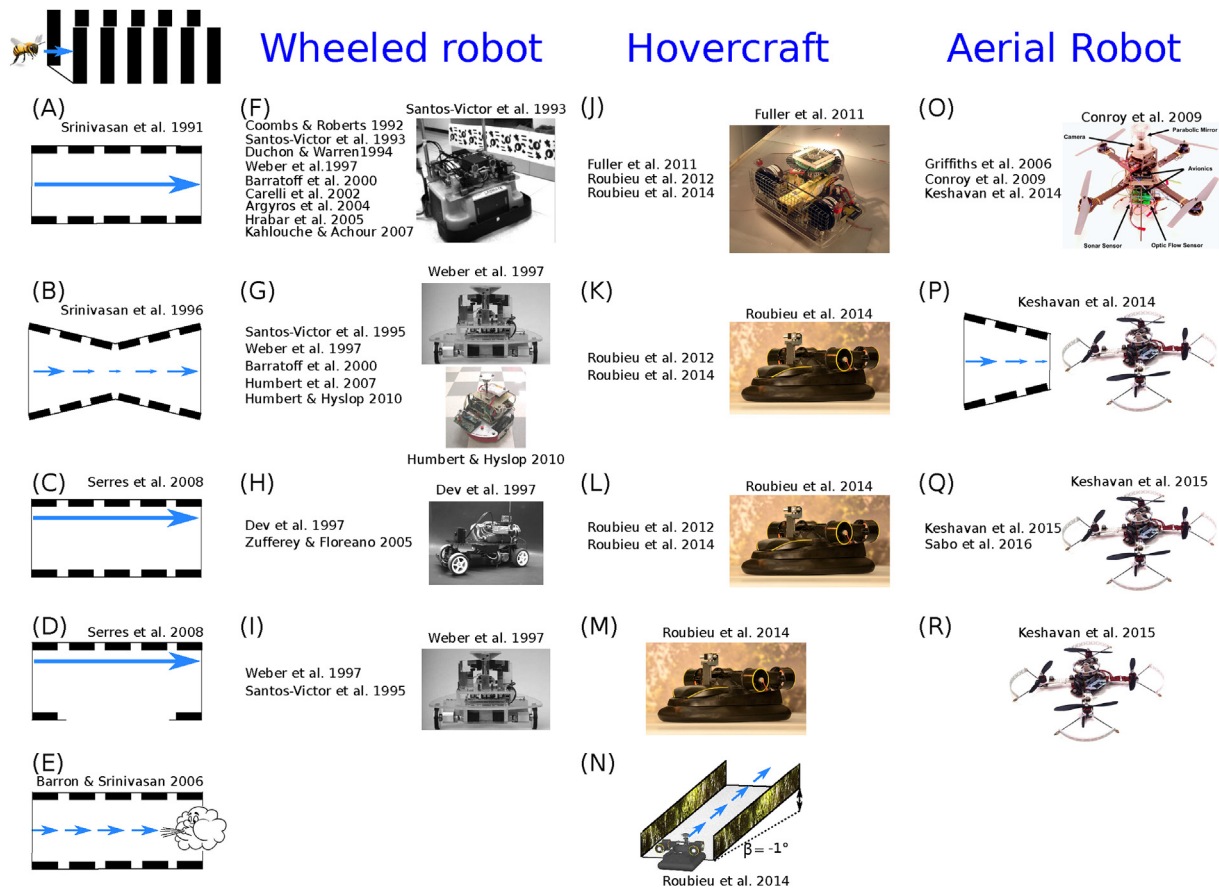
Wheeled robot

Hovercraft

Aerial Robot

(A)
Srinivasan et al. 1991

(F)
Santos-Victor et al. 1993
Coombs & Roberts 1992
Santos-Victor et al. 1993
Duchon & Warren1994
Weber et al.1997
Barratoff et al. 2000
Carelli et al. 2002
Argyros et al. 2004
Hrabar et al. 2005
Kahlouche & Achour 2007

(J)
Fuller et al. 2011
Fuller et al. 2011
Roubieu et al. 2012
Roubieu et al. 2014

(O)
Conroy et al. 2009
Griffiths et al. 2006
Conroy et al. 2009
Keshavan et al. 2014
Camera
Parabolic Mirror
Avionics
Sonar Sensor
Optic Flow Sensor

(B)
Srinivasan et al. 1996

(G)
Weber et al. 1997
Santos-Victor et al. 1995
Weber et al. 1997
Barratoff et al. 2000
Humbert et al. 2007
Humbert & Hyslop 2010
Humbert & Hyslop 2010

(K)
Roubieu et al. 2014
Roubieu et al. 2012
Roubieu et al. 2014

(P)
Keshavan et al. 2014

(C)
Serres et al. 2008

(H)
Dev et al. 1997
Dev et al. 1997
Zufferey & Floreano 2005

(L)
Roubieu et al. 2014
Roubieu et al. 2012
Roubieu et al. 2014

(Q)
Keshavan et al. 2015
Keshavan et al. 2015
Sabo et al. 2016

(D)
Serres et al. 2008

(I)
Weber et al. 1997
Weber et al. 1997
Santos-Victor et al. 1995

(M)
Roubieu et al. 2014

(R)
Keshavan et al. 2015

(E)
Barron & Srinivasan 2006

(N)
$\beta = -1°$
Roubieu et al. 2014